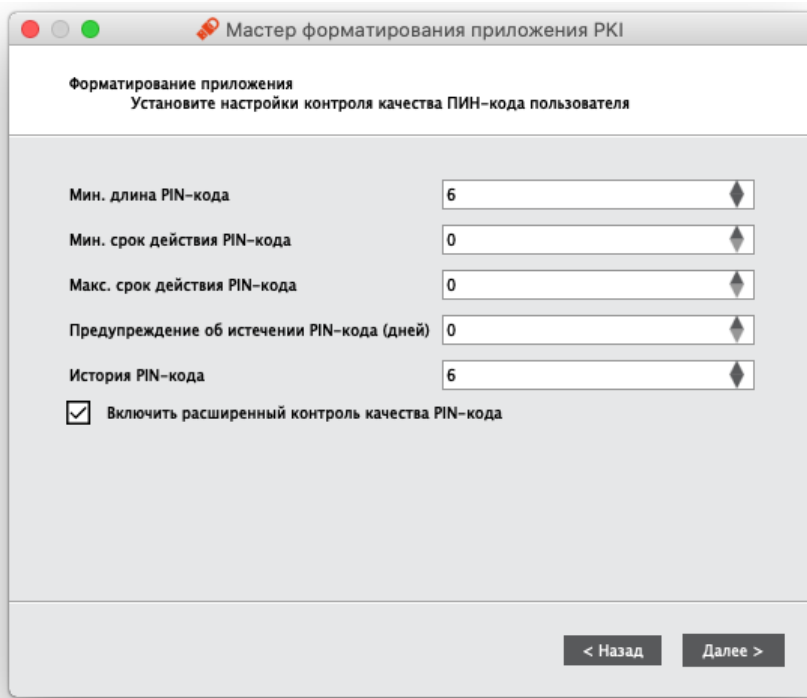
Мастер форматирования приложения PKI

Форматирование приложения
Установите настройки контроля качества ПИН-кода пользователя

Мин. длина PIN-кода 6

Мин. срок действия PIN-кода 0

Макс. срок действия PIN-кода 0

Предупреждение об истечении PIN-кода (дней) 0

История PIN-кода 6

Включить расширенный контроль качества PIN-кода

< Назад

Далее >